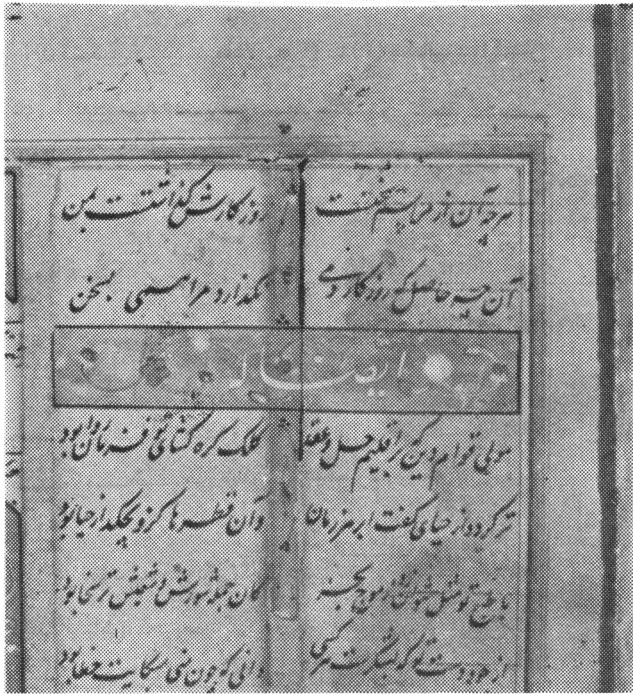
هرچه آن از دهان پسته شکفت
روزگارش کند ثنا تست بمن
آن چه حاصل که روزگار دهد
نکند از دو مرا بسی سخن
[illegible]
مولی توام و من که از اقلیم جهل و عقل
کلک که گره گشای تو فرمان بود
تر کرده از حیای کفت ابر هر زمان
وآن قطره ها که زو بچکد از حیا بود
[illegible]
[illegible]
از خود دستی که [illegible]
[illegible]